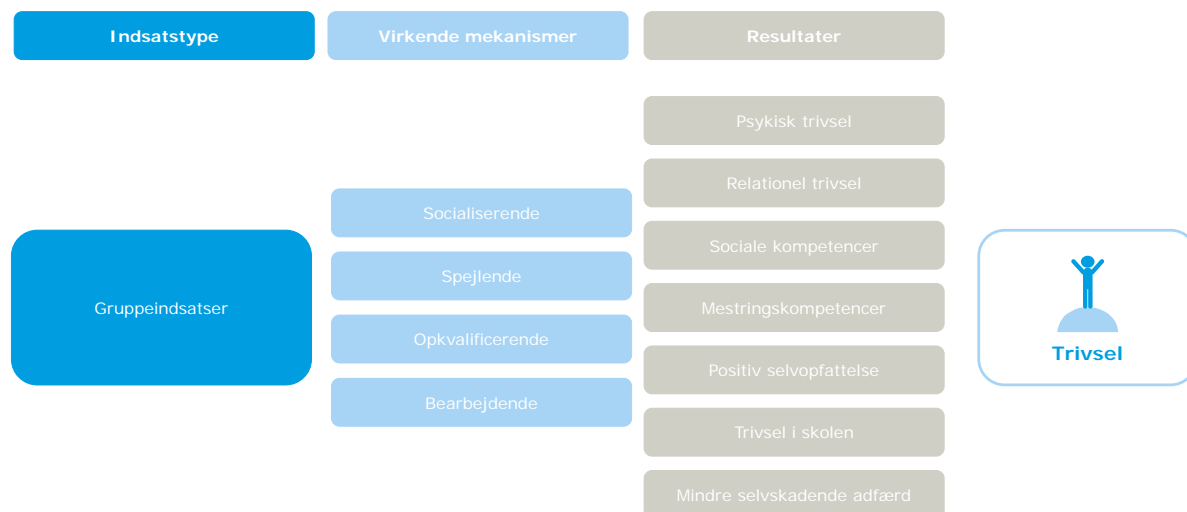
Indsatstype

Virkende mekanismer

Resultater

Gruppeindsatser

Socialiserende

Spejlende

Opkvalificerende

Bearbejdende

Psykisk trivsel

Relationel trivsel

Sociale kompetencer

Mestringskompetencer

Positiv selvopfattelse

Trivsel i skolen

Mindre selvskadende adfærd

Trivsel